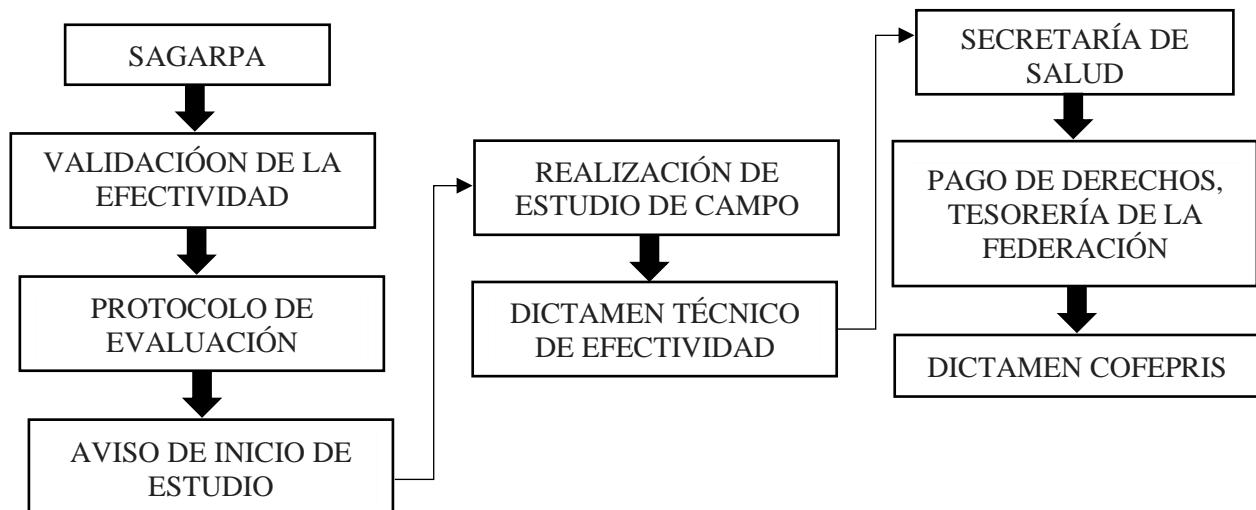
SAGARPA

VALIDACIÓON DE LA EFECTIVIDAD

PROTOCOLO DE EVALUACIÓN

AVISO DE INICIO DE ESTUDIO

REALIZACIÓN DE ESTUDIO DE CAMPO

DICTAMEN TÉCNICO DE EFECTIVIDAD

SECRETARÍA DE SALUD

PAGO DE DERECHOS, TESORERÍA DE LA FEDERACIÓN

DICTAMEN COFEPRIS